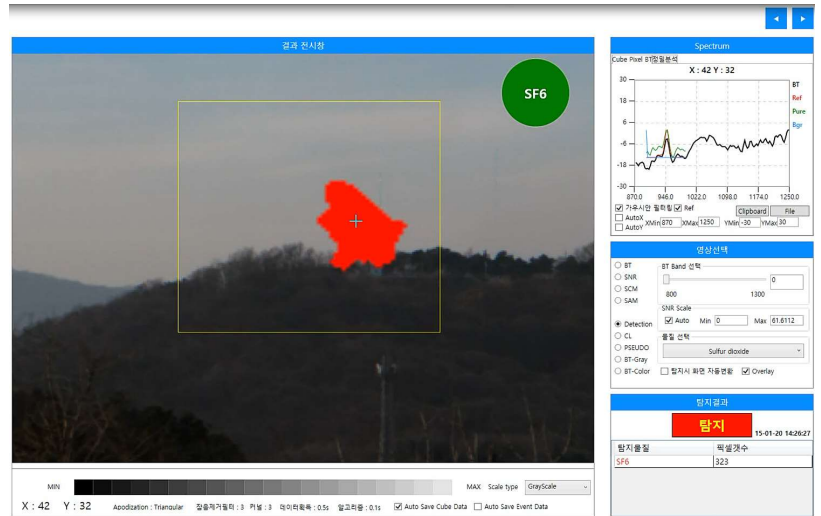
◄ ►

결과 전시창

SF6

MIN MAX Scale type GrayScale

X : 42 Y : 32 Apodization : Triangular 잡음제거필터 : 3 커널 : 3 데이터획득 : 0.5s 알고리즘 : 0.1s ☑ Auto Save Cube Data ☐ Auto Save Event Data

Spectrum

Cube Pixel BT잡필분석

X : 42 Y : 32

30
18
6
-6
-18
-30

870.0 946.0 1022.0 1098.0 1174.0 1250.0

BT
Ref
Pure
Bgs

☑ 가우시안 필터링 ☑ Ref
☐ AutoX
☐ AutoY XMin 870 XMax 1250 YMin -30 YMax 30

Clipboard File

영상선택

○ BT
○ SNR
○ SCM
○ SAM
◉ Detection
○ CL
○ PSEUDO
○ BT-Gray
○ BT-Color

BT Band 선택
0
800 1300

SNR Scale
☑ Auto Min 0 Max 61.6112

물질 선택
Sulfur dioxide

☐ 탐지시 화면 자동변환 ☑ Overlay

탐지결과

탐지

15-01-20 14:26:27

| 탐지물질 | 픽셀갯수 |
|---|---|
| SF6 | 323 |